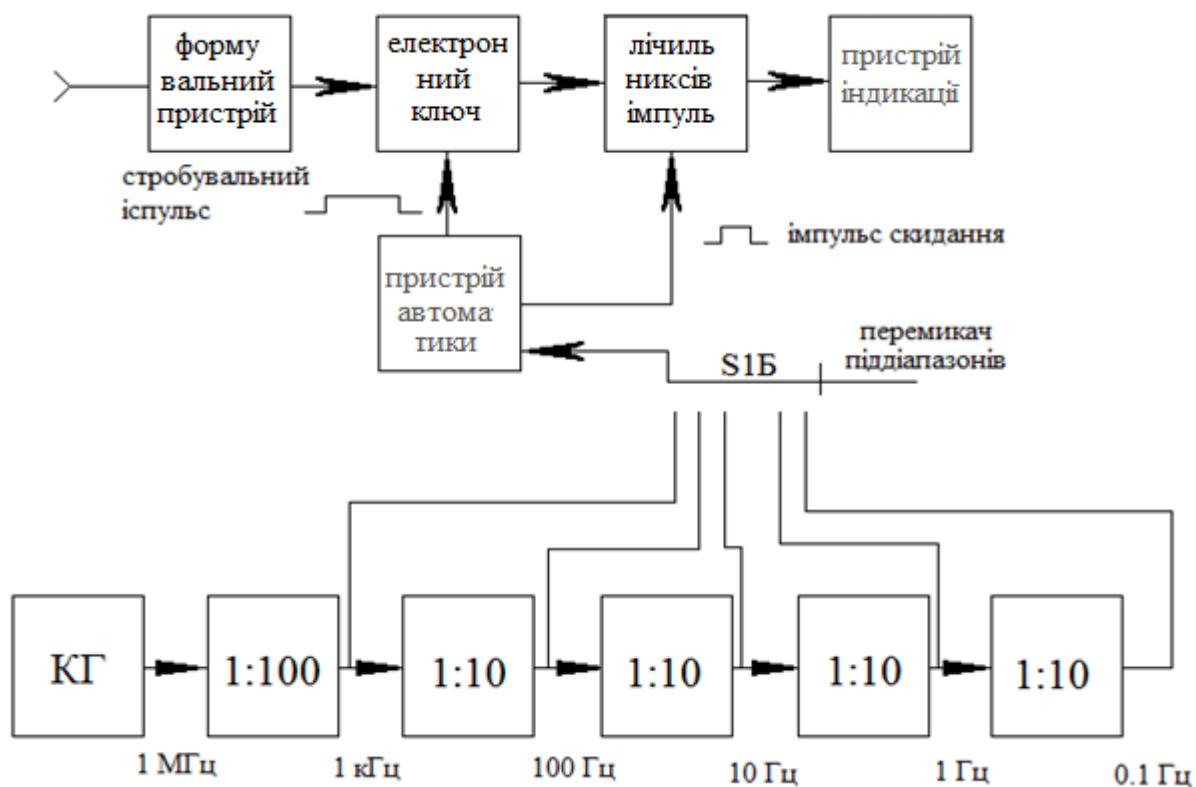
форму вальний пристрій

електрон ний ключ

лічиль никсів імпуль

пристрій індикації

стробувальний іспульс

пристрій автома тики

імпульс скидання

перемикач піддіапазонів

S1Б

КГ

1:100

1:10

1:10

1:10

1:10

1 МГц

1 кГц

100 Гц

10 Гц

1 Гц

0.1 Гц